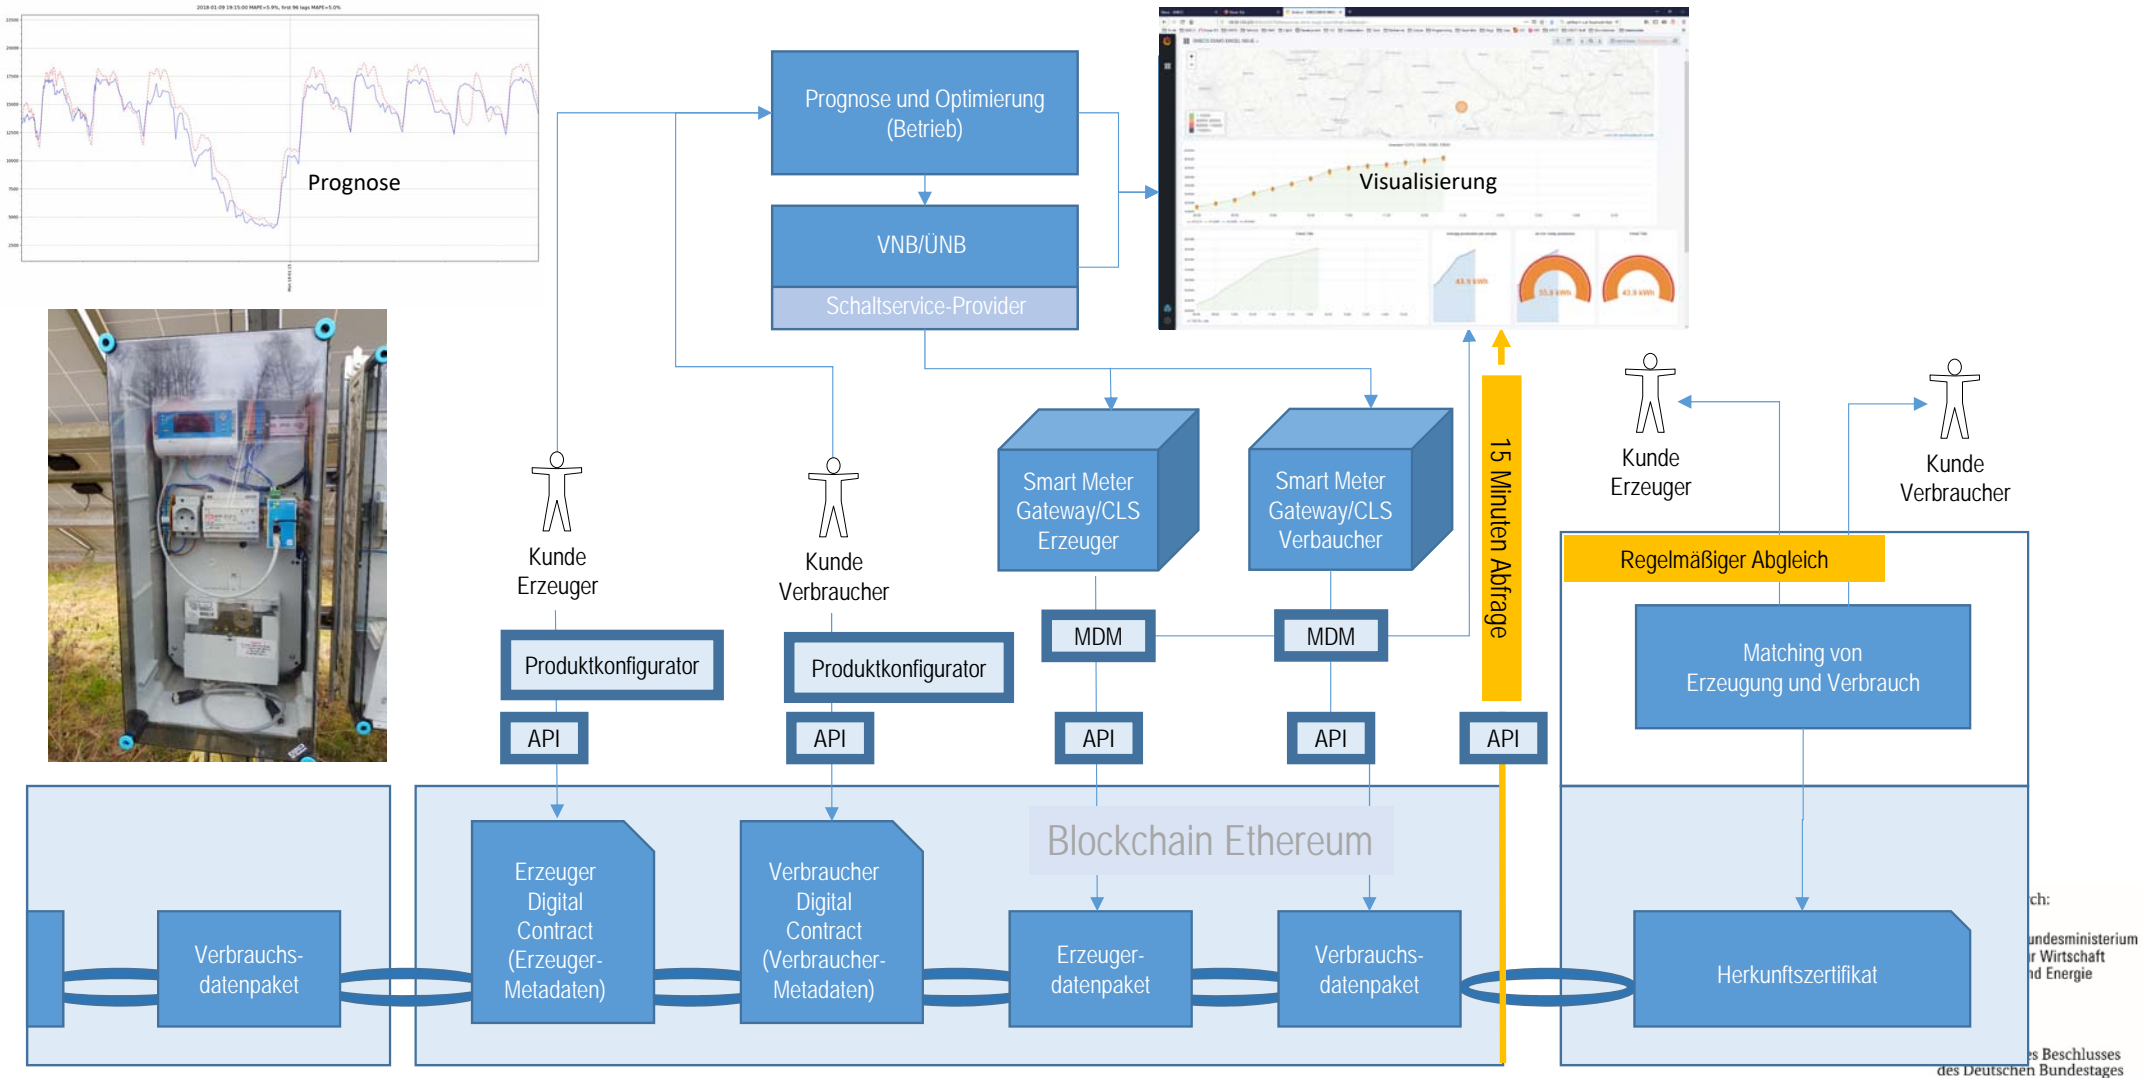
Prognose

Prognose und Optimierung (Betrieb)

VNB/ÜNB

Schaltservice-Provider

Visualisierung

Kunde Erzeuger

Kunde Verbraucher

Smart Meter Gateway/CLS Erzeuger

Smart Meter Gateway/CLS Verbaucher

15 Minuten Abfrage

Kunde Erzeuger

Kunde Verbraucher

Regelmäßiger Abgleich

Produktkonfigurator

Produktkonfigurator

MDM

MDM

Matching von Erzeugung und Verbrauch

API

API

API

API

API

Blockchain Ethereum

Verbrauchs-datenpaket

Erzeuger Digital Contract (Erzeuger-Metadaten)

Verbraucher Digital Contract (Verbracher-Metadaten)

Erzeuger-datenpaket

Verbrauchs-datenpaket

Herkunftszertifikat

ch:

undesministerium r Wirtschaft nd Energie

s Beschlusses des Deutschen Bundestages